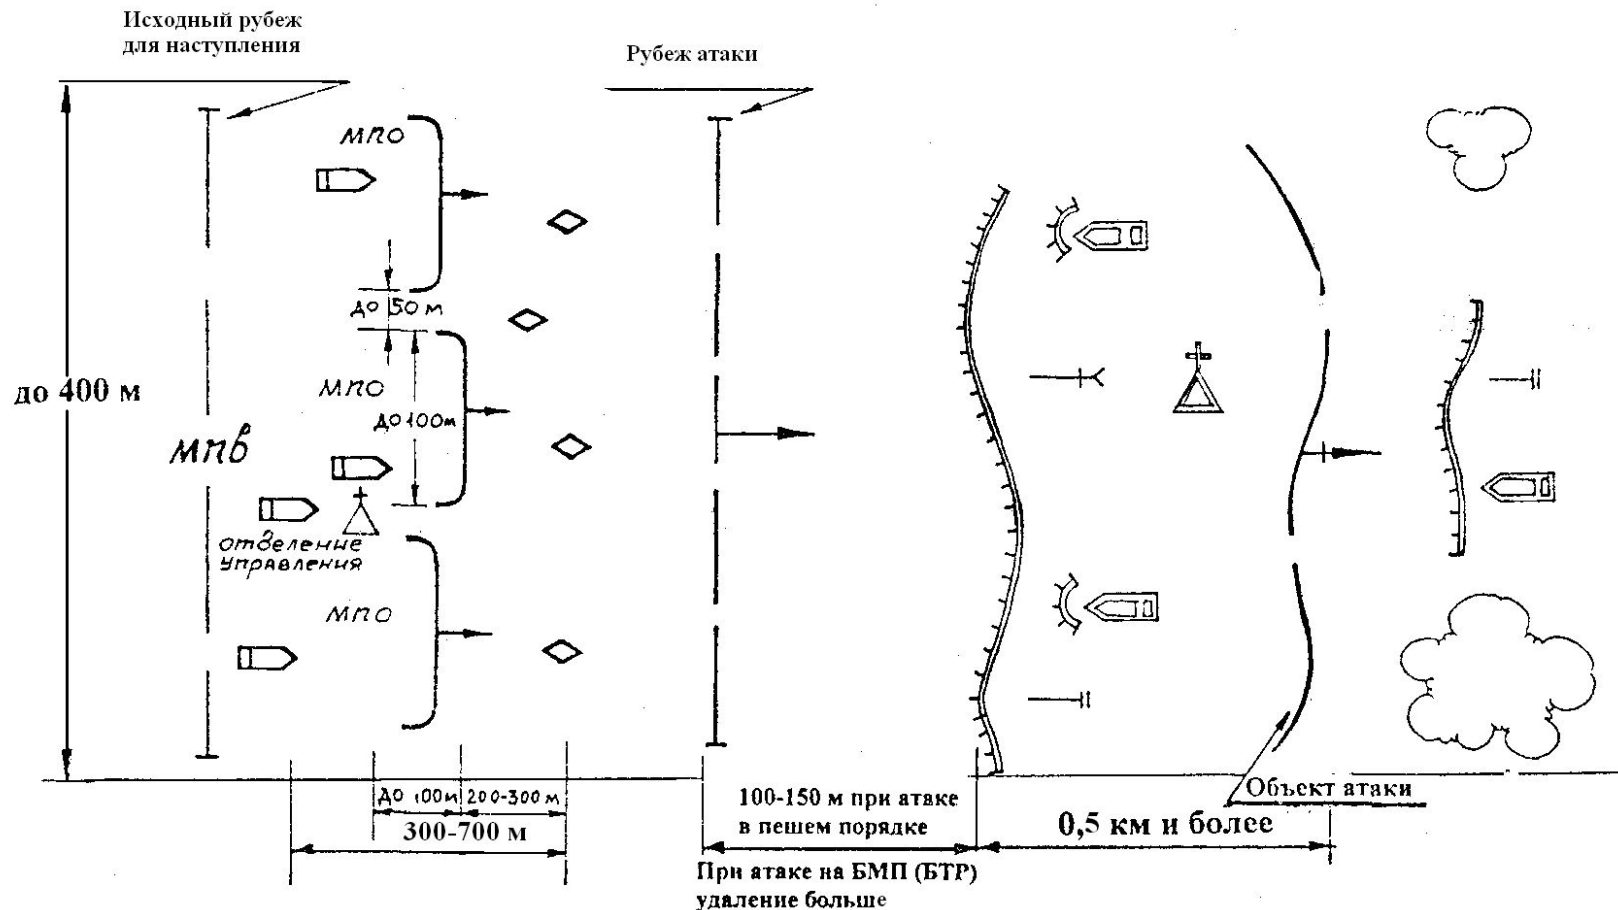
Исходный рубеж для наступления

Рубеж атаки

МПО

до 50 м

МПО

до 100м

до 400 м

МПВ

отделение управления

МПО

до 100м

200-300 м

300-700 м

100-150 м при атаке в пешем порядке

При атаке на БМП (БТР) удаление больше

0,5 км и более

Объект атаки